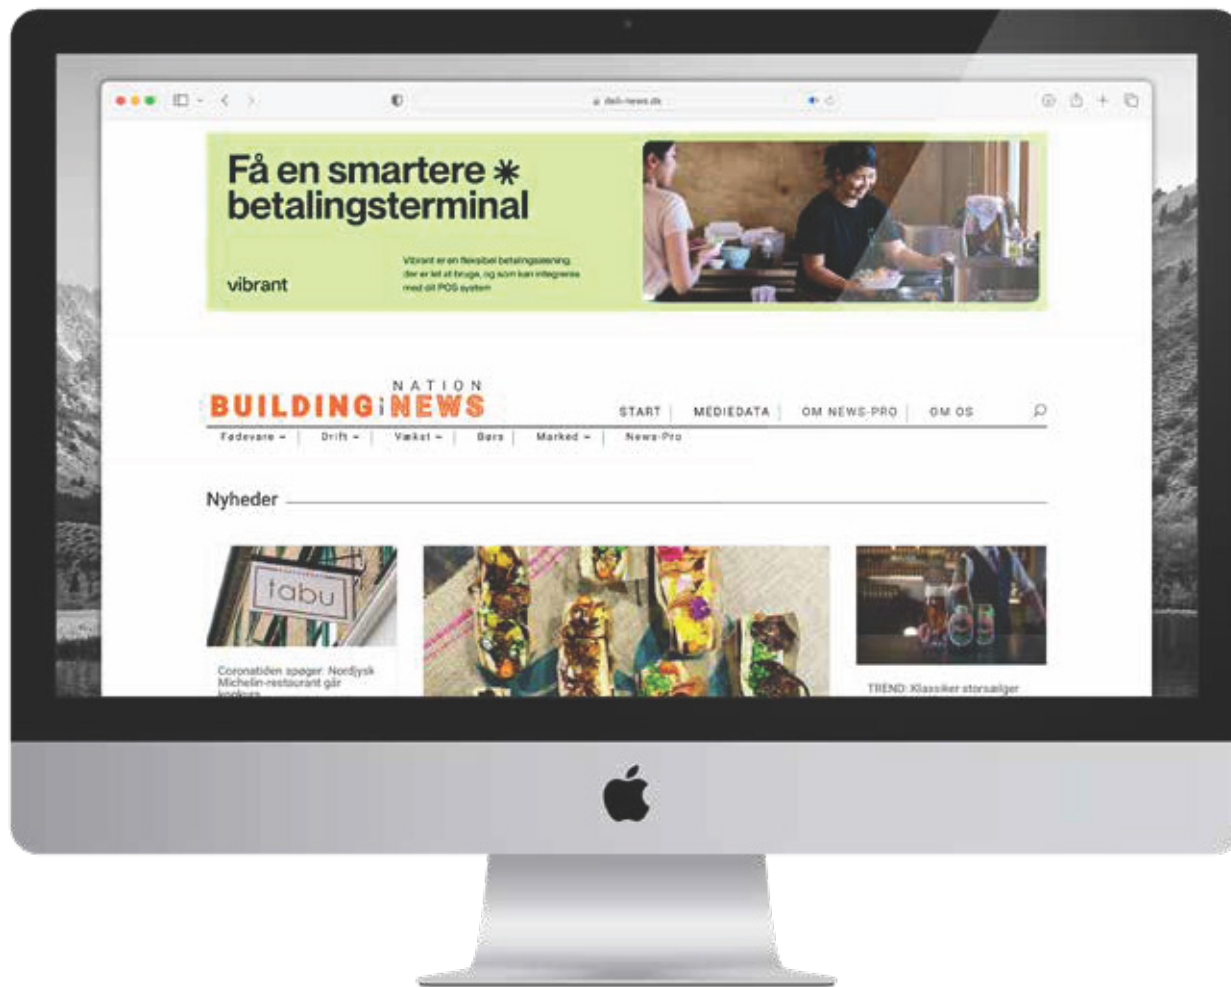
deli-news.dk

Få en smartere ✳ betalingsterminal

vibrant

Vibrant er en fleksibel betalingsløsning, der er let at bruge, og som kan integreres med dit POS system

BUILDING NATION NEWS

START | MEDIEDATA | OM NEWS-PRO | OM OS

Fødevare ▾ | Drift ▾ | Vækst ▾ | Børs | Marked ▾ | News-Pro

Nyheder

tabu

Coronatiden spøger: Nordjysk Michelin-restaurant går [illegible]

TREND: Klassiker storsælger